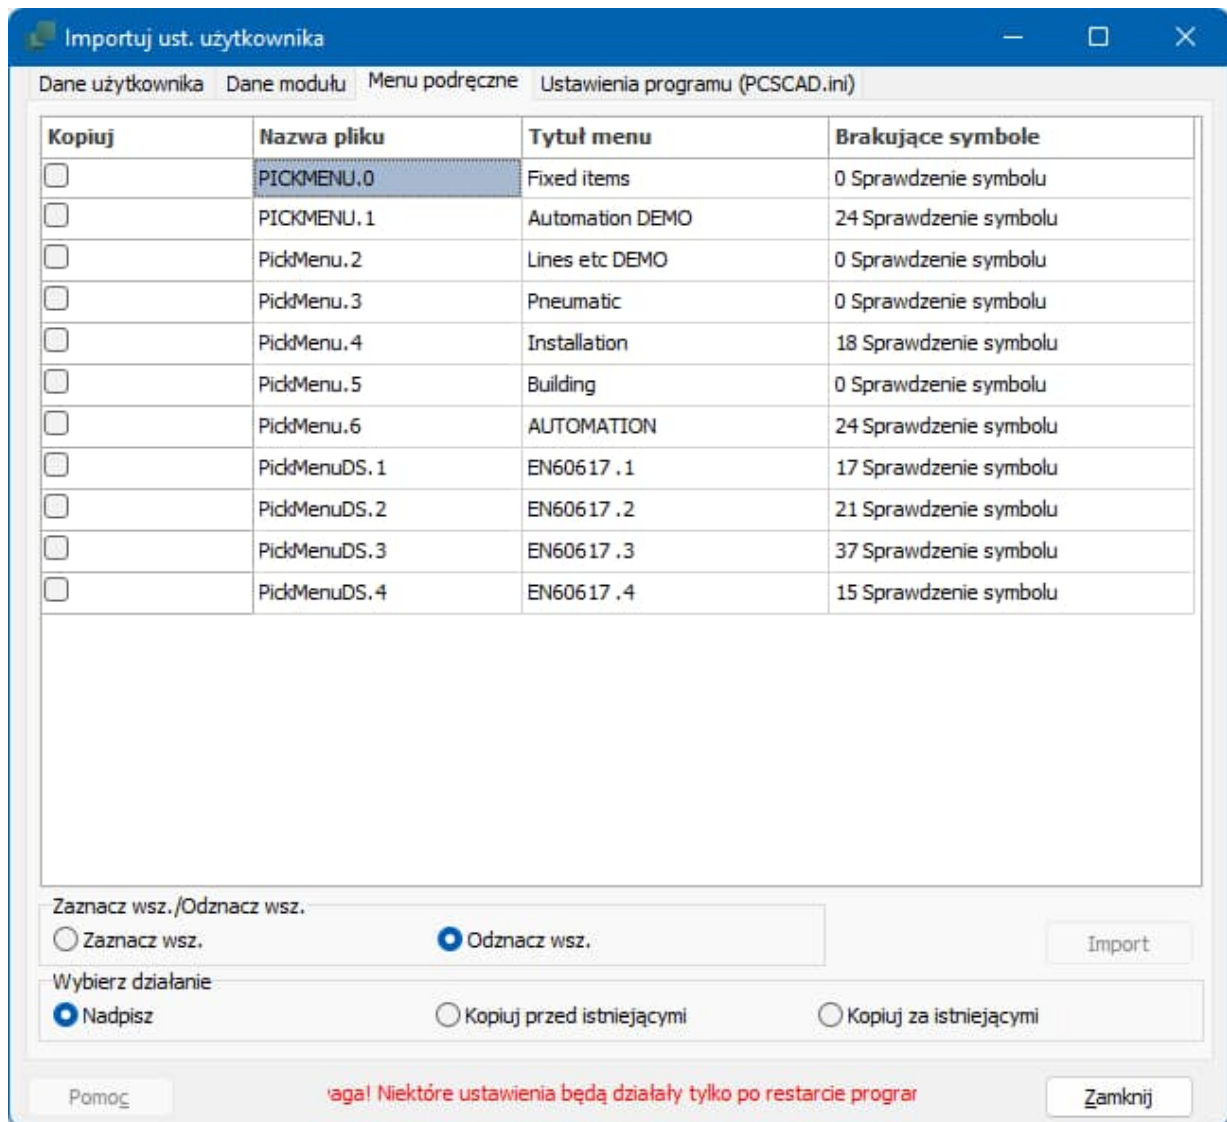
Importuj ust. użytkownika

Dane użytkownika | Dane modułu | Menu podręczne | Ustawienia programu (PCSCAD.ini)

| Kopiuj | Nazwa pliku | Tytuł menu | Brakujące symbole |
|---|---|---|---|
| ☐ | PICKMENU.0 | Fixed items | 0 Sprawdzenie symbolu |
| ☐ | PICKMENU.1 | Automation DEMO | 24 Sprawdzenie symbolu |
| ☐ | PickMenu.2 | Lines etc DEMO | 0 Sprawdzenie symbolu |
| ☐ | PickMenu.3 | Pneumatic | 0 Sprawdzenie symbolu |
| ☐ | PickMenu.4 | Installation | 18 Sprawdzenie symbolu |
| ☐ | PickMenu.5 | Building | 0 Sprawdzenie symbolu |
| ☐ | PickMenu.6 | AUTOMATION | 24 Sprawdzenie symbolu |
| ☐ | PickMenuDS.1 | EN60617.1 | 17 Sprawdzenie symbolu |
| ☐ | PickMenuDS.2 | EN60617.2 | 21 Sprawdzenie symbolu |
| ☐ | PickMenuDS.3 | EN60617.3 | 37 Sprawdzenie symbolu |
| ☐ | PickMenuDS.4 | EN60617.4 | 15 Sprawdzenie symbolu |

Zaznacz wsz./Odznacz wsz.
Zaznacz wsz.
Odznacz wsz.
Import

Wybierz działanie
Nadpisz
Kopiuj przed istniejącymi
Kopiuj za istniejącymi

Pomoc
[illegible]aga! Niektóre ustawienia będą działały tylko po restarcie prograr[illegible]
Zamknij